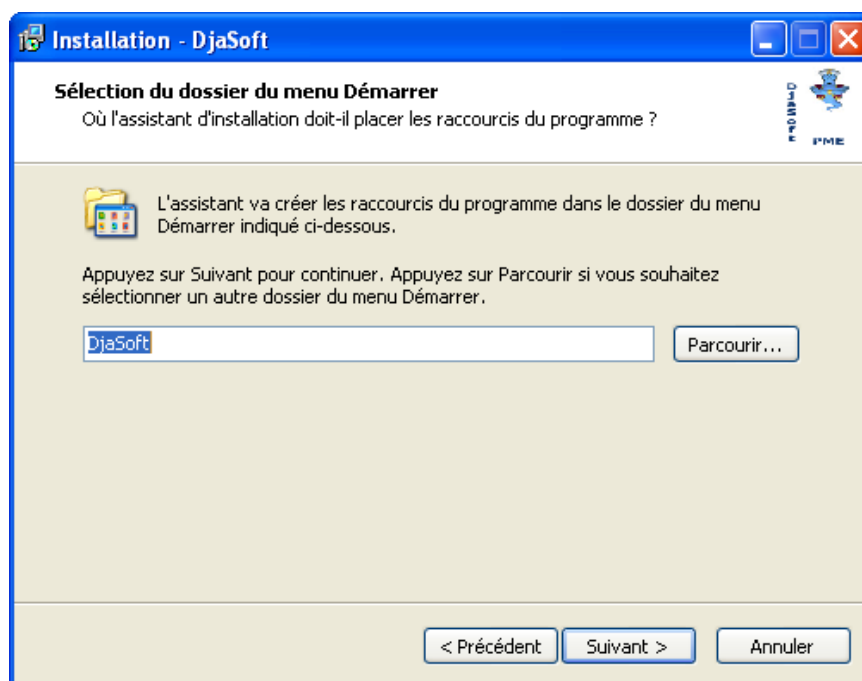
Installation - DjaSoft

Sélection du dossier du menu Démarrer
Où l'assistant d'installation doit-il placer les raccourcis du programme ?

DJASOFT
PME

L'assistant va créer les raccourcis du programme dans le dossier du menu Démarrer indiqué ci-dessous.

Appuyez sur Suivant pour continuer. Appuyez sur Parcourir si vous souhaitez sélectionner un autre dossier du menu Démarrer.

DjaSoft

Parcourir...

< Précédent
Suivant >
Annuler